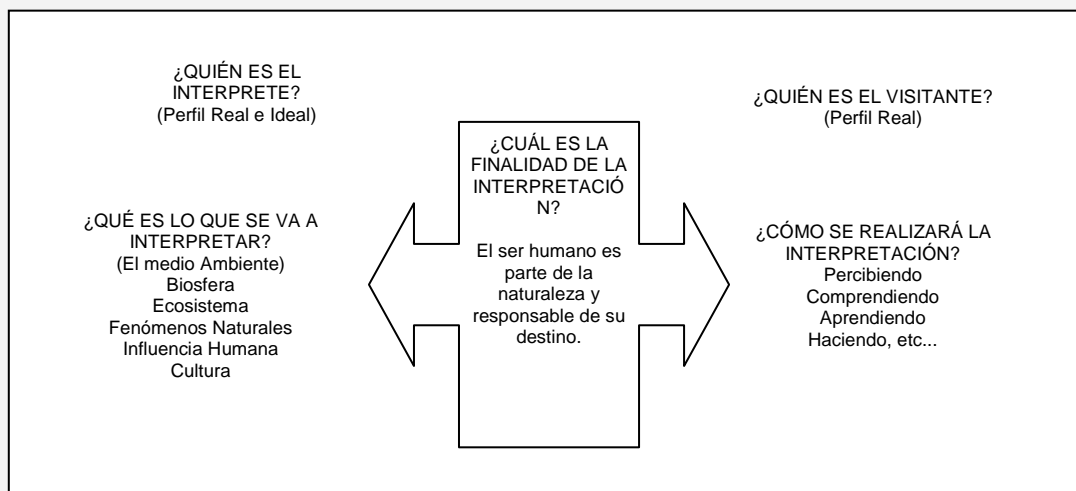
¿QUIÉN ES EL INTERPRETE?
(Perfil Real e Ideal)

¿QUIÉN ES EL VISITANTE?
(Perfil Real)

¿CUÁL ES LA FINALIDAD DE LA INTERPRETACIÓN?

El ser humano es parte de la naturaleza y responsable de su destino.

¿QUÉ ES LO QUE SE VA A INTERPRETAR?
(El medio Ambiente)
Biosfera
Ecosistema
Fenómenos Naturales
Influencia Humana
Cultura

¿CÓMO SE REALIZARÁ LA INTERPRETACIÓN?
Percibiendo
Comprendiendo
Aprendiendo
Haciendo, etc...